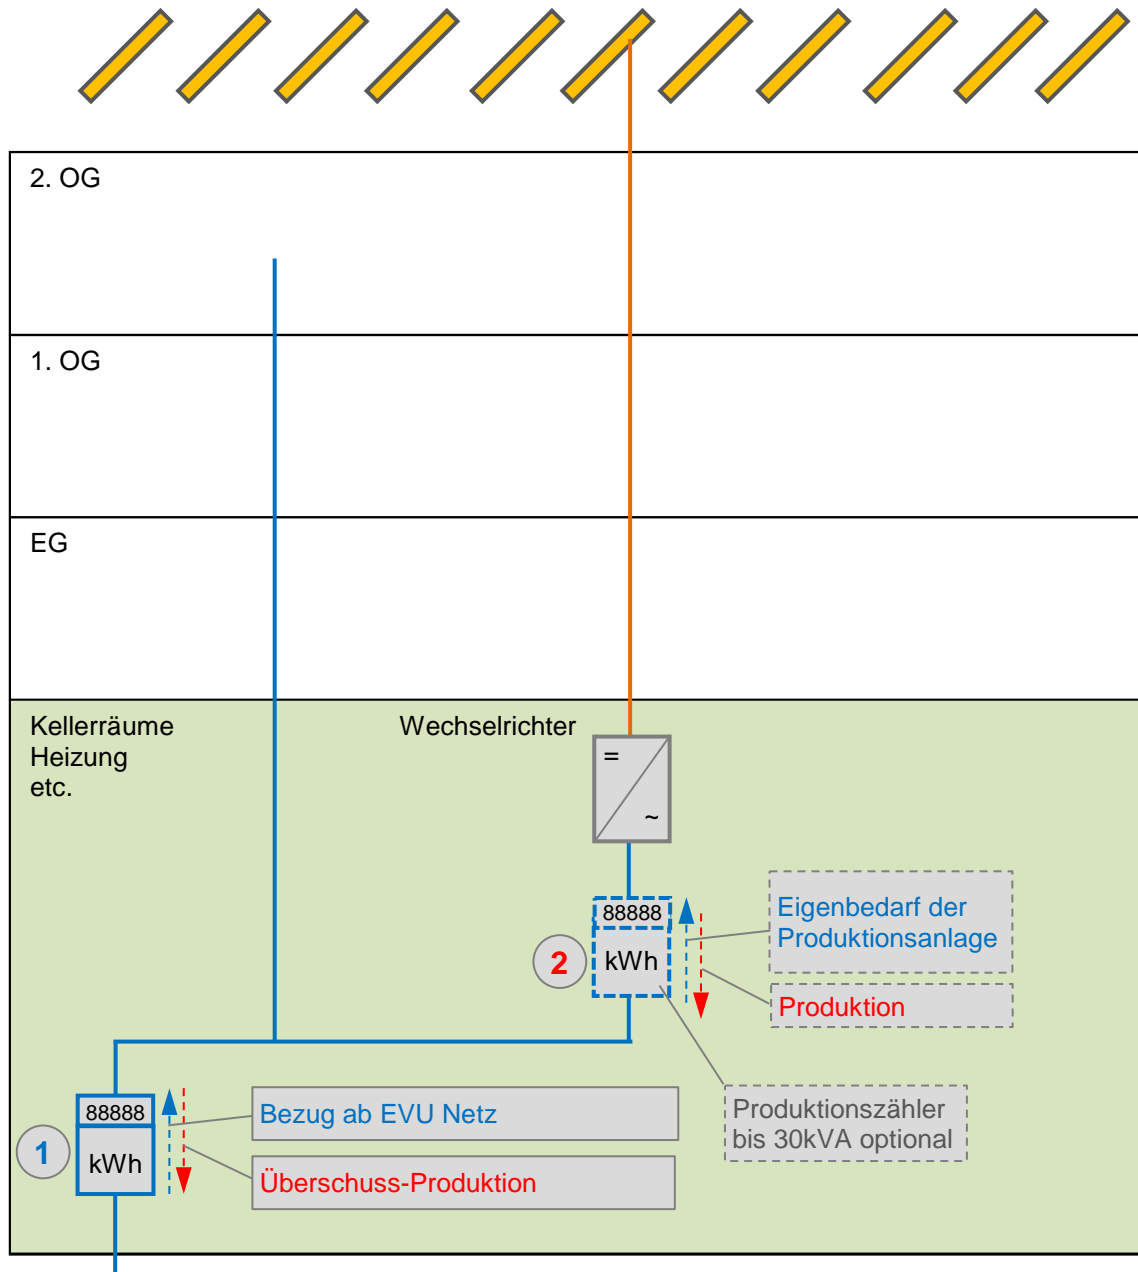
2. OG

1. OG

EG

Kellerräume
Heizung
etc.

Wechselrichter

=

~

88888

kWh

2

Eigenbedarf der Produktionsanlage

Produktion

Produktionszähler bis 30kVA optional

88888

kWh

1

Bezug ab EVU Netz

Überschuss-Produktion